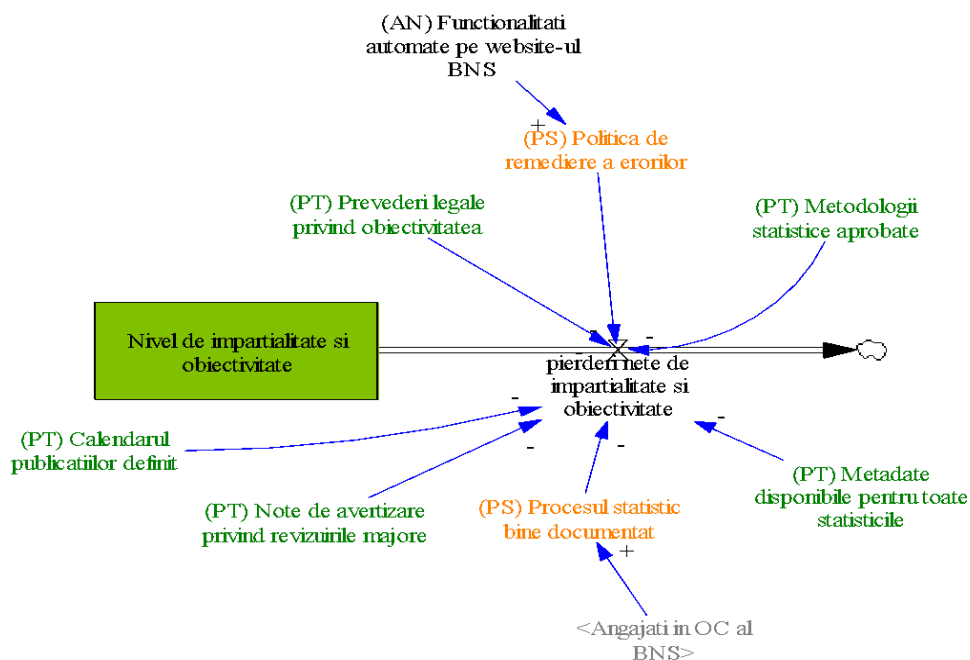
(AN) Functionalitati automate pe website-ul BNS

+

(PS) Politica de remediere a erorilor

(PT) Prevederi legale privind obiectivitatea

(PT) Metodologii statistice aprobate

Nivel de impartialitate si obiectivitate

-

-

-

pierderi nete de impartialitate si obiectivitate

-

-

(PT) Calendarul publicatiilor definit

-

-

(PT) Metadate disponibile pentru toate statisticile

(PT) Note de avertizare privind revizuirile majore

(PS) Procesul statistic bine documentat

+

<Angajati in OC al BNS>